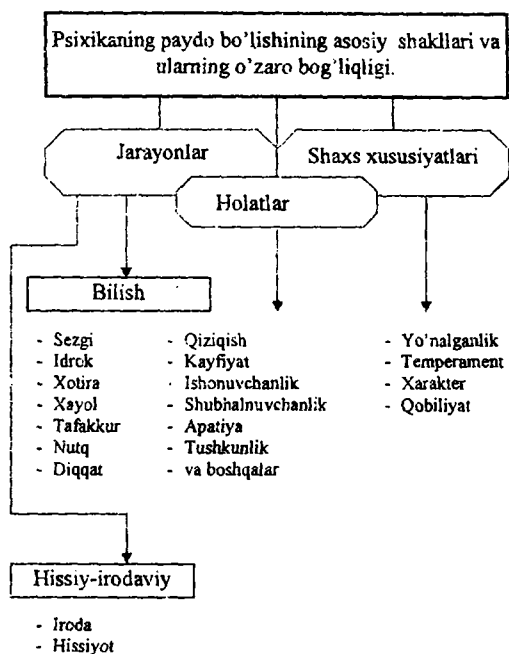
Psixikaning paydo bo'lishining asosiy shakllari va ularning o'zaro bog'liqligi.

Jarayonlar

Shaxs xususiyatlari

Holatlar

Bilish

- Sezgi
- Idrok
- Xotira
- Xayol
- Tafakkur
- Nutq
- Diqqat

- Qiziqish
- Kayfiyat
- Ishonuvchanlik
- Shubhalnuvchanlik
- Apatiya
- Tushkunlik
- va boshqalar

- Yo'nalganlik
- Temperament
- Xarakter
- Qobiliyat

Hissiy-irodaviy

- Iroda
- Hissiyot